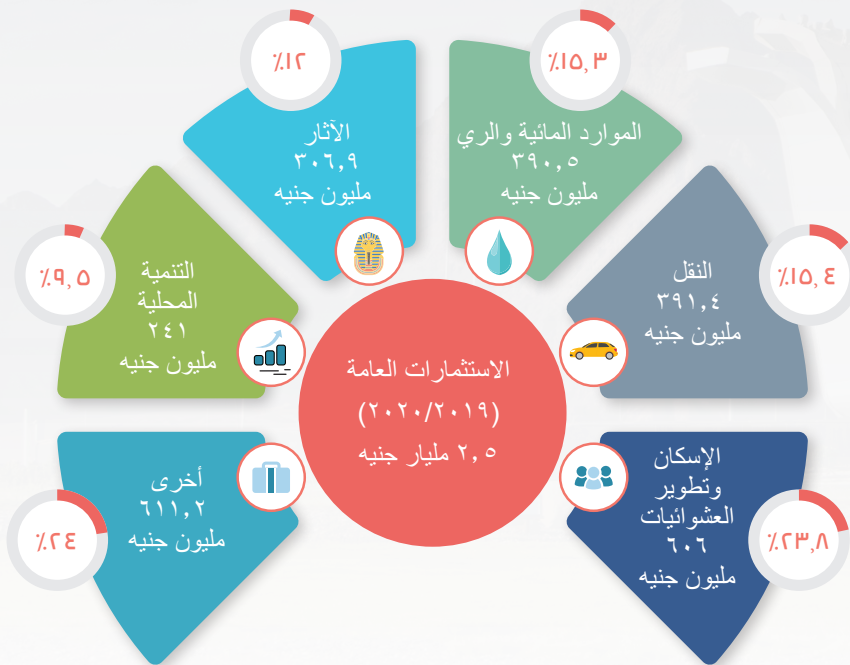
الاستثمارات العامة
(٢٠٢٠/٢٠١٩)
٢,٥ مليار جنيه

الموارد المائية والري
٣٩٠,٥
مليون جنيه
٪١٥,٣

الآثار
٣٠٦,٩
مليون جنيه
٪١٢

التنمية المحلية
٢٤١
مليون جنيه
٪٩,٥

النقل
٣٩١,٤
مليون جنيه
٪١٥,٤

أخرى
٦١١,٢
مليون جنيه
٪٢٤

الإسكان وتطوير العشوائيات
٦٠٦
مليون جنيه
٪٢٣,٨